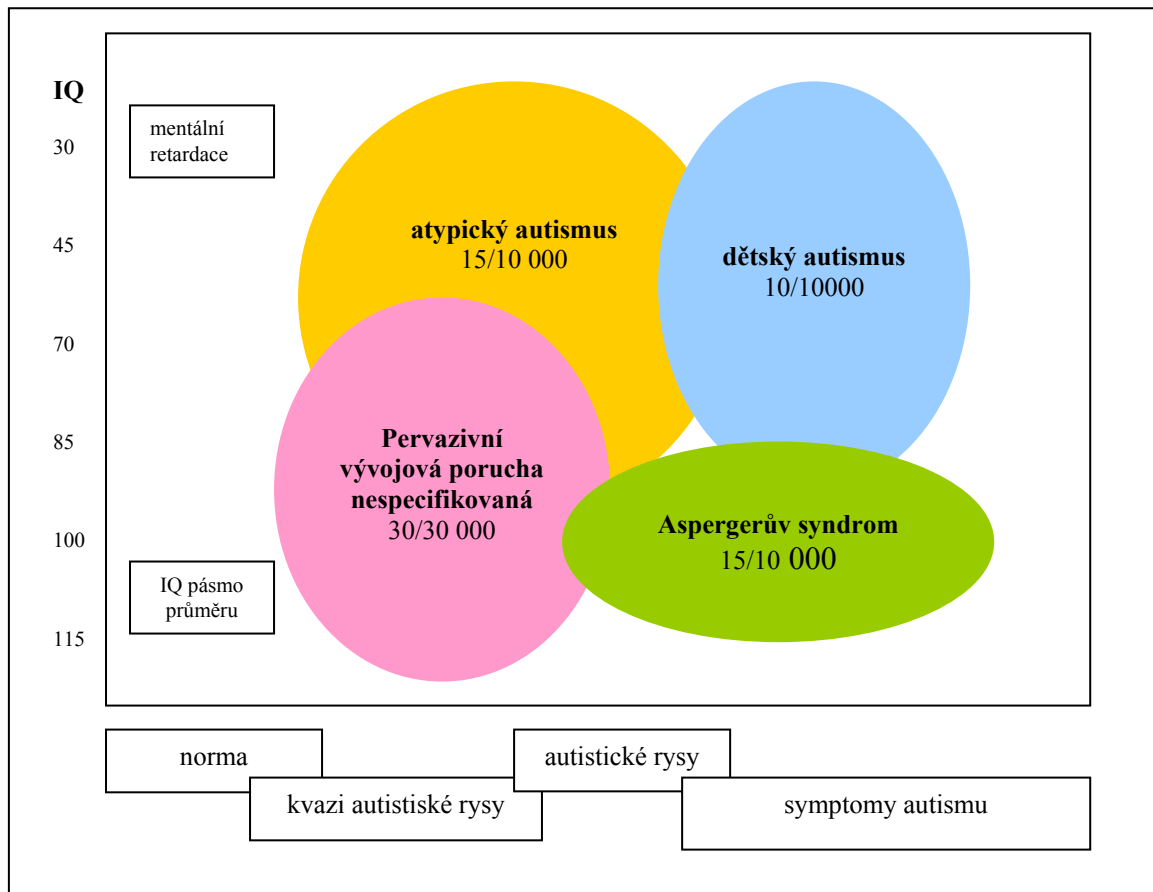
IQ

30

45

70

85

100

115

mentální retardace

atypický autismus
15/10 000

dětský autismus
10/10000

Pervazivní vývojová porucha nespecifikovaná
30/30 000

Aspergerův syndrom
15/10 000

IQ pásmo průměru

norma

kvazi autistiské rysy

autistické rysy

symptomy autismu